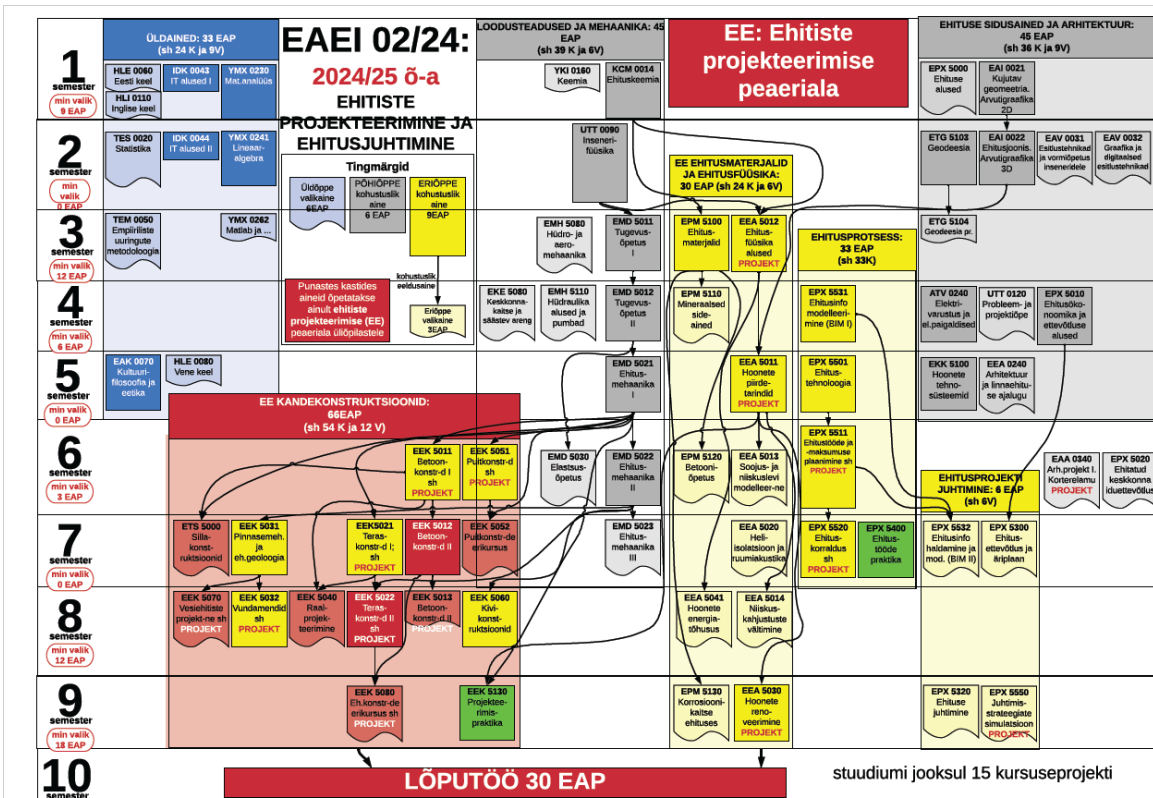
EAEI 02/24:
2024/25 õ-a
EHITISTE PROJEKTEERIMINE JA EHITUSJUHTIMINE

ÜLDAINED: 33 EAP (sh 24 K ja 9V)

LOODUSTEADUSED JA MEHAANIKA: 45 EAP (sh 39 K ja 6V)

EE: Ehitiste projekteerimise peaeriala

EHITUSE SIDUSAINED JA ARHITEKTUUR: 45 EAP (sh 36 K ja 9V)

1 semester
min valik 9 EAP
HLE 0060 Eesti keel
HLI 0110 Inglise keel
IDK 0043 IT alused I
YMX 0230 Mat.analüüs
YKI 0160 Keemia
KCM 0014 Ehituskeemia
EPX 5000 Ehitus alused
EAI 0021 Kujutav geomeetria. Arvutigraafika 2D

2 semester
min valik 0 EAP
TES 0020 Statistika
IDK 0044 IT alused II
YMX 0241 Lineaar-algebra
UTT 0090 Inseneri-füüsika
ETG 5103 Geodeesia
EAI 0022 Ehitusjoonis. Arvutigraafika 3D
EAV 0031 Esitlustehnikad ja vormiõpetus inseneridele
EAV 0032 Graafika ja digitaalsed esitlustehnikad

Tingmärgid
Üldõppe valikaine 6EAP
PÕHIÕPPE kohustuslik aine 6 EAP
ERIÕPPE kohustuslik aine 9EAP
kohustuslik eeldusaine
Eriõppe valikaine 3EAP
Punastes kastides aineid õpetatakse ainult ehitiste projekteerimise (EE) peaeriala üliõpilastele

EE EHITUSMATERJALID JA EHITUSFÜÜSIKA: 30 EAP (sh 24 K ja 6V)

3 semester
min valik 12 EAP
TEM 0050 Empiiriliste uuringute metodoloogia
YMX 0262 Matlab ja ...
EMH 5080 Hüdro- ja aero-mehaanika
EMD 5011 Tugevus-õpetus I
EPM 5100 Ehitus-materjalid
EEA 5012 Ehitus-füüsika alused PROJEKT
ETG 5104 Geodeesia pr.

EHITUSPROTSESS: 33 EAP (sh 33K)

4 semester
min valik 6 EAP
EKE 5080 Keskkonna-kaitse ja säästev areng
EMH 5110 Hüdraulika alused ja pumbad
EMD 5012 Tugevus-õpetus II
EPM 5110 Mineraalsed side-ained
EPX 5531 Ehitusinfo modelleeri-mine (BIM I)
ATV 0240 Elektri-varustus ja el.paigaldised
UTT 0120 Probleem- ja projektiõpe
EPX 5010 Ehitusöko-noomika ja ettevõtluse alused

5 semester
min valik 0 EAP
EAK 0070 Kultuuri-filosoofia ja eetika
HLE 0080 Vene keel
EMD 5021 Ehitus-mehaanika I
EEA 5011 Hoonete piirde-tarindid PROJEKT
EPX 5501 Ehitus-tehnoloogia
EKK 5100 Hoonete tehno-süsteemid
EEA 0240 Arhitektuur ja linnaehitu-se ajalugu

EE KANDEKONSTRUKTSIOONID: 66EAP (sh 54 K ja 12 V)

6 semester
min valik 3 EAP
EEK 5011 Betoon-konstr-d I sh PROJEKT
EEK 5051 Puitkonstr-d sh PROJEKT
EMD 5030 Elastsus-õpetus
EMD 5022 Ehitus-mehaanika II
EPM 5120 Betooni-õpetus
EEA 5013 Soojus- ja niiskuslevi modelleer-ne
EPX 5511 Ehitustööde ja -maksumuse planeerimine sh PROJEKT
EAA 0340 Arh.projekt I. Korterelamu PROJEKT
EPX 5020 Ehitatud keskkonna iduettevõtlus

EHITUSPROJEKTI JUHTIMINE: 6 EAP (sh 6V)

7 semester
min valik 0 EAP
ETS 5000 Silla-konst-ruktsioonid
EEK 5031 Pinnasemeh. ja eh.geoloogia
EEK5021 Teras-konstr-d I; sh PROJEKT
EEK 5012 Betoon-konstr-d II
EEK 5052 Puitkonstr-de erikursus
EMD 5023 Ehitus-mehaanika III
EEA 5020 Heli-isolatsioon ja ruumiakustika
EPX 5520 Ehitus-korraldus sh PROJEKT
EPX 5400 Ehitus-tööde praktika
EPX 5532 Ehitusinfo haldamine ja mod. (BIM II)
EPX 5300 Ehitus-ettevõtlus ja äriplaan

8 semester
min valik 12 EAP
EEK 5070 Vesiehitiste projekt-ne sh PROJEKT
EEK 5032 Vundamendid sh PROJEKT
EEK 5040 Raal-projek-teerimine
EEK 5022 Teras-konstr-d II sh PROJEKT
EEK 5013 Betoon-konstr-d III PROJEKT
EEK 5060 Kivi-konst-ruktsioonid
EEA 5041 Hoonete energia-tõhusus
EEA 5014 Niiskus-kahjustuste vältimine

9 semester
min valik 18 EAP
EEK 5080 Eh.konstr-de erikursus sh PROJEKT
EEK 5130 Projektee-rimis-praktika
EPM 5130 Korrosiooni-kaitse ehituses
EEA 5030 Hoonete reno-veerimine PROJEKT
EPX 5320 Ehituse juhtimine
EPX 5550 Juhtimis-strateegiate simulatsioon PROJEKT

10 semester
LÕPUTÖÖ 30 EAP
stuudiumi jooksul 15 kursuseprojekti